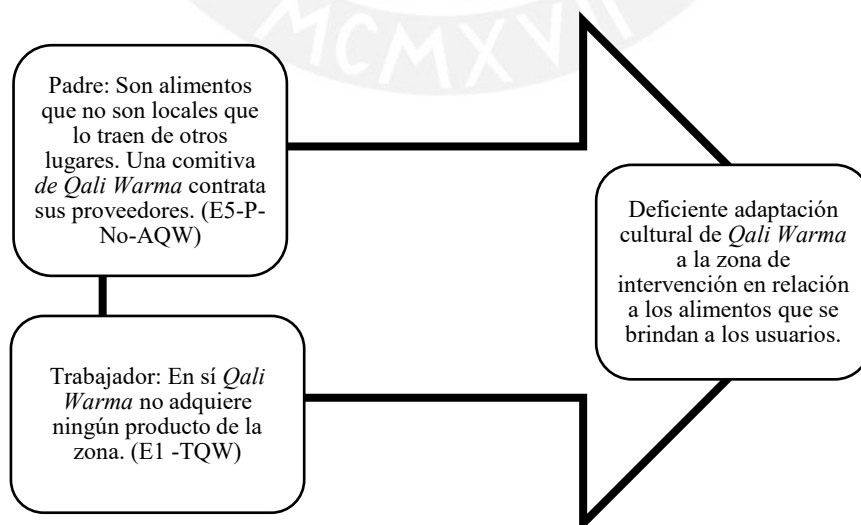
MCMXVII

Padre: Son alimentos que no son locales que lo traen de otros lugares. Una comitiva de Qali Warma contrata sus proveedores. (E5-P-No-AQW)

Trabajador: En sí Qali Warma no adquiere ningún producto de la zona. (E1 -TQW)

Deficiente adaptación cultural de Qali Warma a la zona de intervención en relación a los alimentos que se brindan a los usuarios.